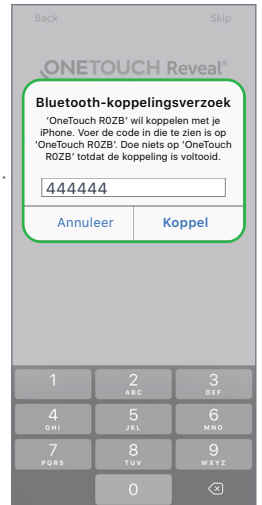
Back

Skip

ONETOUCH Reveal®

Bluetooth-koppelingsverzoek

'OneTouch R0ZB' wil koppelen met je iPhone. Voer de code in die te zien is op 'OneTouch R0ZB'. Doe niets op 'OneTouch R0ZB' totdat de koppeling is voltooid.

444444

Annuleer

Koppel

1

2
ABC

3
DEF

4
GHI

5
JKL

6
MNO

7
PQRS

8
TUV

9
WXYZ

0